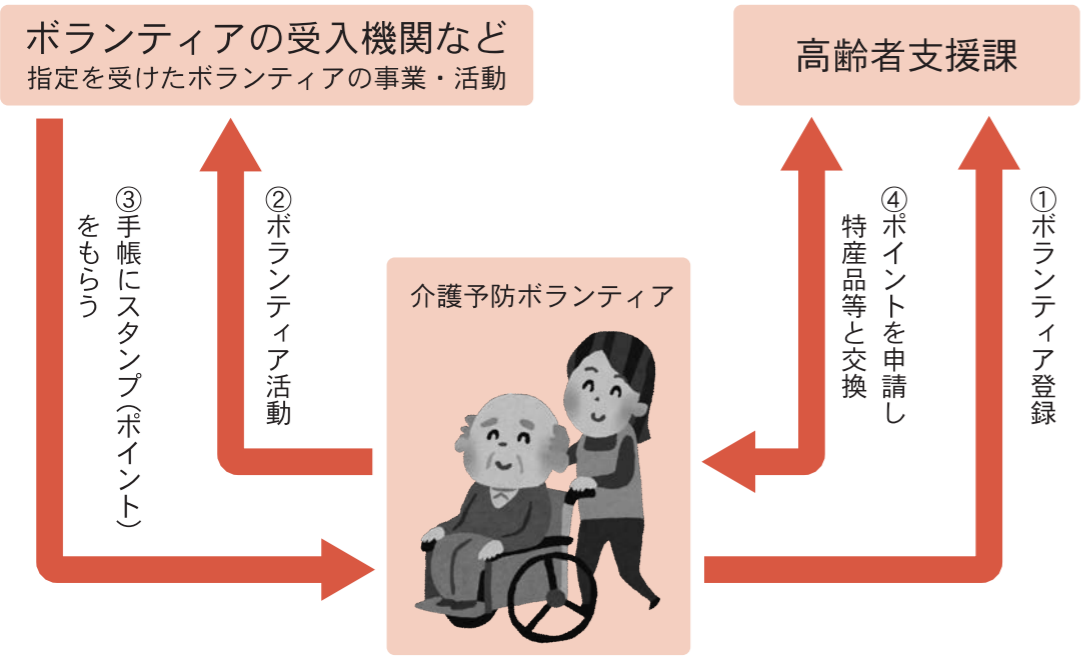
ボランティアの受入機関など
指定を受けたボランティアの事業・活動

高齢者支援課

③手帳にスタンプ（ポイント）をもらう

②ボランティア活動

介護予防ボランティア

④ポイントを申請し特産品等と交換

①ボランティア登録